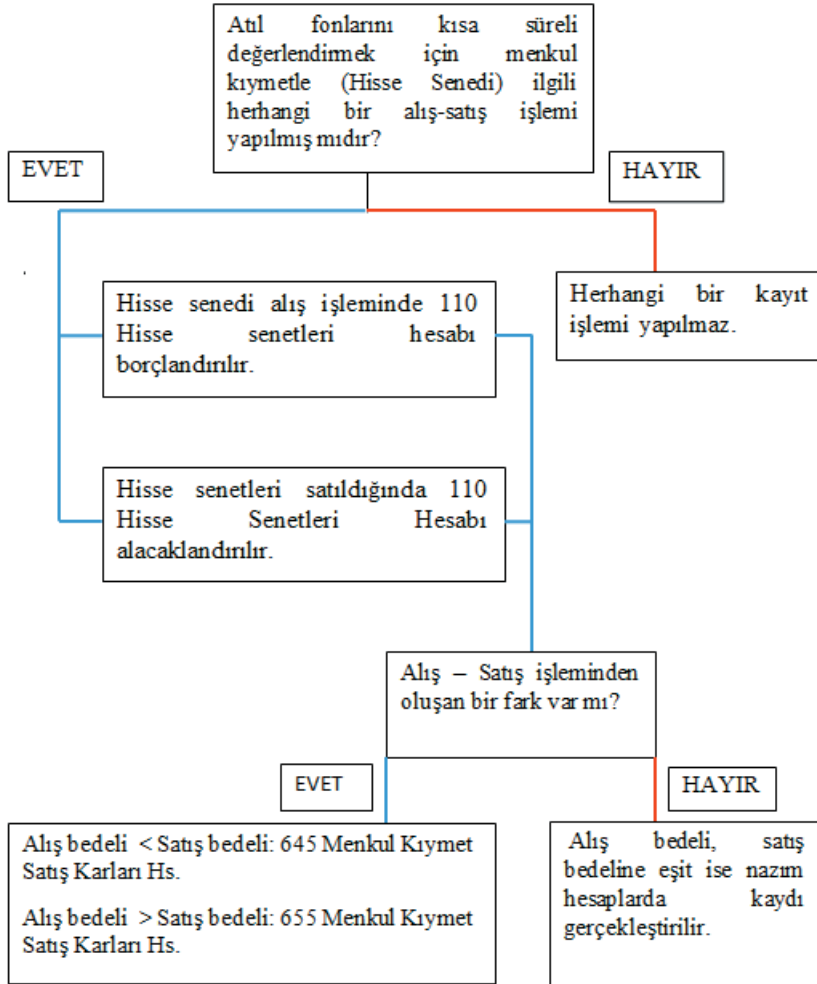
Atıl fonlarını kısa süreli değerlendirmek için menkul kıymetle (Hisse Senedi) ilgili herhangi bir alış-satış işlemi yapılmış mıdır?

EVET

HAYIR

Hisse senedi alış işleminde 110 Hisse senetleri hesabı borçlandırılır.

Herhangi bir kayıt işlemi yapılmaz.

Hisse senetleri satıldığında 110 Hisse Senetleri Hesabı alacaklandırılır.

Alış – Satış işleminden oluşan bir fark var mı?

EVET

HAYIR

Alış bedeli < Satış bedeli: 645 Menkul Kıymet Satış Karları Hs.

Alış bedeli > Satış bedeli: 655 Menkul Kıymet Satış Karları Hs.

Alış bedeli, satış bedeline eşit ise nazım hesaplarda kaydı gerçekleştirilir.